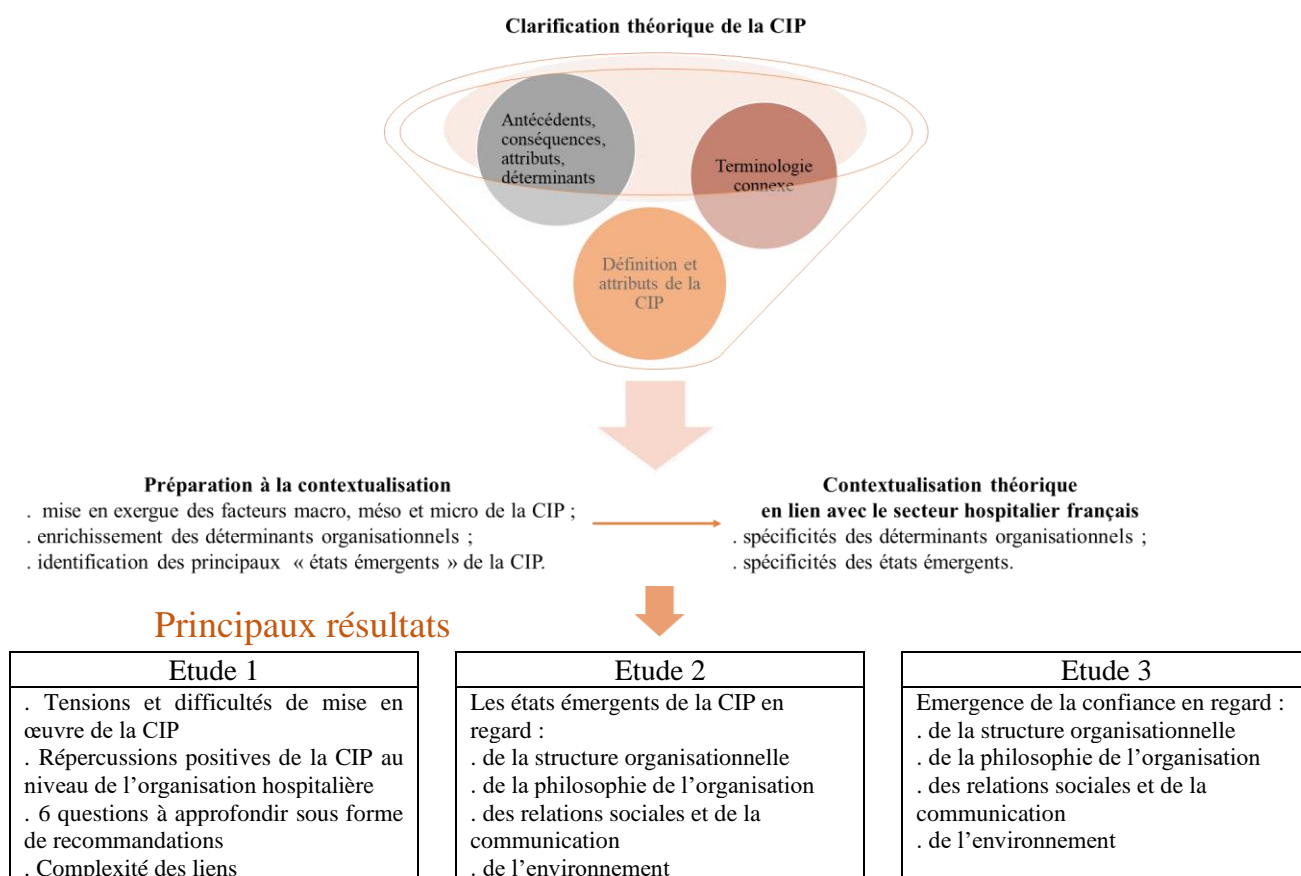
Clarification théorique de la CIP

Antécédents, conséquences, attributs, déterminants

Terminologie connexe

Définition et attributs de la CIP

Préparation à la contextualisation
. mise en exergue des facteurs macro, méso et micro de la CIP ;
. enrichissement des déterminants organisationnels ;
. identification des principaux « états émergents » de la CIP.

Contextualisation théorique en lien avec le secteur hospitalier français
. spécificités des déterminants organisationnels ;
. spécificités des états émergents.

Principaux résultats

| Etude 1 | Etude 2 | Etude 3 |
|---|---|---|
| . Tensions et difficultés de mise en œuvre de la CIP<br>. Répercussions positives de la CIP au niveau de l'organisation hospitalière<br>. 6 questions à approfondir sous forme de recommandations<br>. Complexité des liens | Les états émergents de la CIP en regard :<br>. de la structure organisationnelle<br>. de la philosophie de l'organisation<br>. des relations sociales et de la communication<br>. de l'environnement | Emergence de la confiance en regard :<br>. de la structure organisationnelle<br>. de la philosophie de l'organisation<br>. des relations sociales et de la communication<br>. de l'environnement |